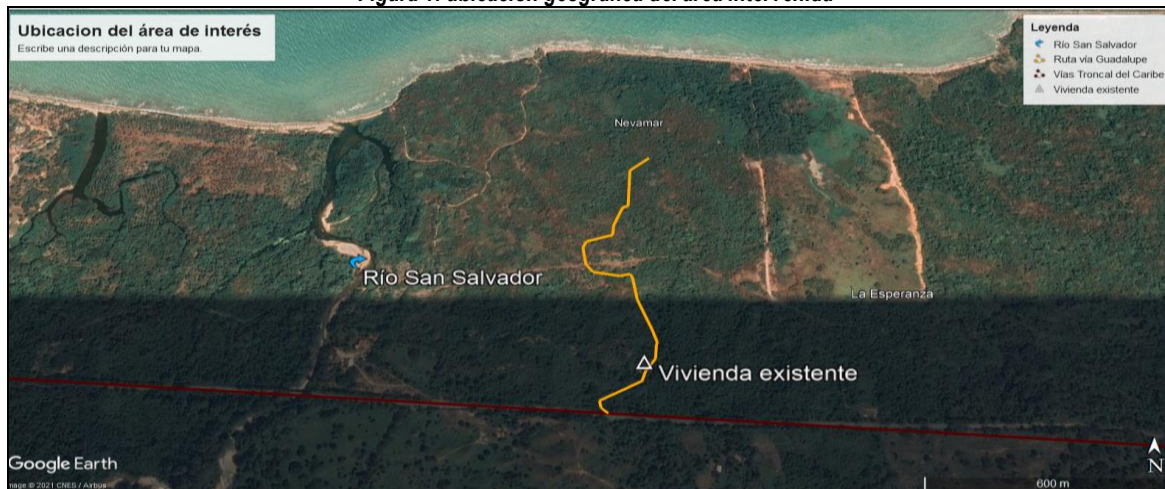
Figura 1. ubicación geográfica del área intervenida

Ubicacion del área de interés
Escribe una descripción para tu mapa.

Leyenda
Río San Salvador
Ruta vía Guadalupe
Vías Troncal del Caribe
Vivienda existente

Nevamar

Río San Salvador

La Esperanza

Vivienda existente

Google Earth
nage © 2021 CNES / Airbus

600 m

N